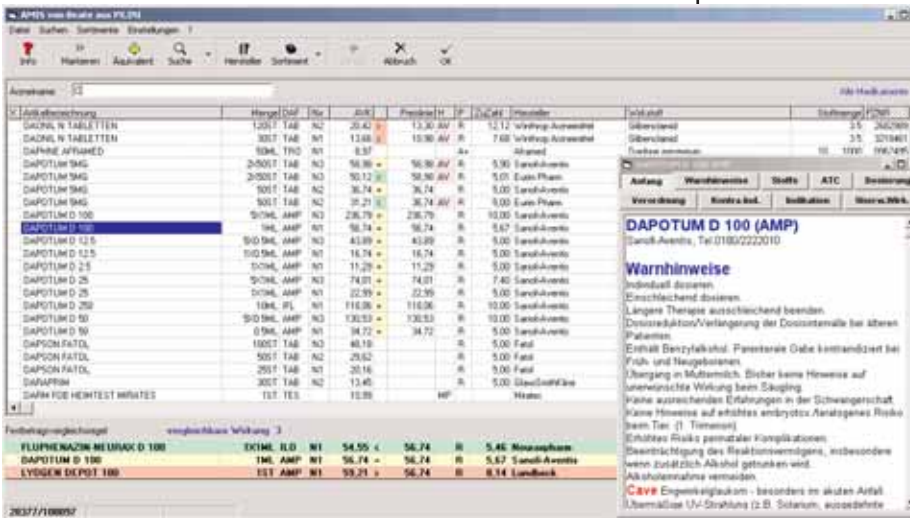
AMDS von Beate aus PLZN

Datei Suchen Sortimente Einstellungen ?

Info Markieren Äquivalent Suche Hersteller Sortiment Abbruch OK

Arzneiname

Alle Medikamente

| Artikelbezeichnung | Menge | DAF | Nx | AVK | Preisbez | H | P | ZuZahl | Hersteller |
|---|---|---|---|---|---|---|---|---|---|
| DAONIL N TABLETTEN | 120ST | TAB | N2 | 20,42 | 13,30 AV | | R | 12,12 | Winthrop Arzneimittel |
| DAONIL N TABLETTEN | 30ST | TAB | N1 | 13,68 | 10,96 AV | | R | 7,68 | Winthrop Arzneimittel |
| DAPHNE AFRAMED | 50ML | TRO | N1 | 8,97 | | | A+ | | Aframed |
| DAPOTUM 5MG | 2X50ST | TAB | N3 | 56,96 | 56,96 AV | | R | 5,90 | Sanofi-Aventis |
| DAPOTUM 5MG | 2X50ST | TAB | N3 | 50,12 | 56,96 AV | | R | 5,01 | Eurim Pharm |
| DAPOTUM 5MG | 50ST | TAB | N2 | 36,74 | 36,74 | | R | 5,00 | Sanofi-Aventis |
| DAPOTUM 5MG | 50ST | TAB | N2 | 31,21 | 36,74 AV | | R | 5,00 | Eurim Pharm |
| DAPOTUM D 100 | 5X1ML | AMP | N3 | 236,79 | 236,79 | | R | 10,00 | Sanofi-Aventis |
| DAPOTUM D 100 | 1ML | AMP | N1 | 56,74 | 56,74 | | R | 5,67 | Sanofi-Aventis |
| DAPOTUM D 12,5 | 5X0,5ML | AMP | N3 | 43,89 | 43,89 | | R | 5,00 | Sanofi-Aventis |
| DAPOTUM D 12,5 | 0,5ML | AMP | N1 | 16,74 | 16,74 | | R | 5,00 | Sanofi-Aventis |
| DAPOTUM D 25 | 1ML | AMP | N1 | 11,29 | 11,29 | | R | 5,00 | Sanofi-Aventis |
| DAPOTUM D 25 | 5X1ML | AMP | N3 | 74,01 | 74,01 | | R | 7,40 | Sanofi-Aventis |
| DAPOTUM D 25 | 5X1ML | AMP | N3 | 22,99 | 22,99 | | R | 5,00 | Sanofi-Aventis |
| DAPOTUM D 250 | 10ML | FL | N1 | 110,06 | 110,06 | | R | 10,00 | Sanofi-Aventis |
| DAPOTUM D 50 | 5X0,5ML | AMP | N3 | 130,53 | 130,53 | | R | 10,00 | Sanofi-Aventis |
| DAPOTUM D 50 | 0,5ML | AMP | N1 | 34,72 | 34,72 | | R | 5,00 | Sanofi-Aventis |
| DAPSON FATOL | 100ST | TAB | N3 | 46,18 | | | R | 5,00 | Fatol |
| DAPSON FATOL | 50ST | TAB | N2 | 29,62 | | | R | 5,00 | Fatol |
| DAPSON FATOL | 25ST | TAB | N1 | 20,16 | | | R | 5,00 | Fatol |
| DARAPRIM | 30ST | TAB | N1 | 13,46 | | | R | 5,00 | GlaxoSmithKline |
| DARM FOB HEIMTEST MIRATES | 1ST | TES | | 15,99 | | MP | | | Mirates |

| Wirkstoff | Stoffmenge | PZNR |
|---|---|---|
| Glibenclamid | 3,5 | 2682989 |
| Glibenclamid | 3,5 | 3219461 |
| Daphne mezereum | 10 1000 | 1967495 |

Festbetragsvergleichsgruppe vergleichbare Wirkung: 3

| | | | | | | | | |
|---|---|---|---|---|---|---|---|---|
| FLUPHENAZIN-NEURAX D 100 | 5X1ML | ILD | N1 | 54,55 | 56,74 | R | 5,46 | Neuraxpharm |
| DAPOTUM D 100 | 1ML | AMP | N1 | 56,74 | 56,74 | R | 5,67 | Sanofi-Aventis |
| LYOGEN DEPOT 100 | 1ST | AMP | N1 | 59,21 | 56,74 | R | 6,14 | Lundbeck |

Anfang Warnhinweise Stoffe ATC Beratung
Verordnung Kontra-Ind. Indikation Unerw.Wirk.

DAPOTUM D 100 (AMP)
Sanofi-Aventis, Tel.0180/2222010

Warnhinweise
Individuell dosieren.
Einschleichend dosieren.
Längere Therapie ausschleichend beenden.
Dosisreduktion/Verlängerung der Dosisintervalle bei älteren Patienten.
Enthält Benzylalkohol. Parenterale Gabe kontraindiziert bei Früh- und Neugeborenen.
Übergang in Muttermilch. Bisher keine Hinweise auf unerwünschte Wirkung beim Säugling.
Keine ausreichenden Erfahrungen in der Schwangerschaft. Keine Hinweise auf erhöhtes embryotox./teratogenes Risiko beim Tier. (1. Trimenon).
Erhöhtes Risiko perinataler Komplikationen.
Beeinträchtigung des Reaktionsvermögens, insbesondere wenn zusätzlich Alkohol getrunken wird.
Alkoholeinnahme vermeiden.
Cave Engwinkelglaukom - besonders im akuten Anfall.
Übermäßige UV-Strahlung (z.B. Solarium, ausgedehnte

20377/100057